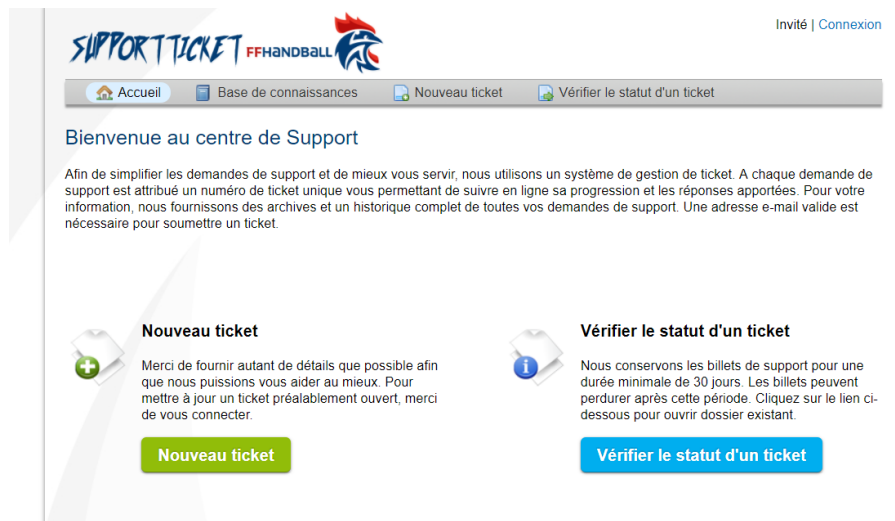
SUPPORT TICKET FFHANDBALL

Invité | Connexion

Accueil
Base de connaissances
Nouveau ticket
Vérifier le statut d'un ticket

Bienvenue au centre de Support

Afin de simplifier les demandes de support et de mieux vous servir, nous utilisons un système de gestion de ticket. A chaque demande de support est attribué un numéro de ticket unique vous permettant de suivre en ligne sa progression et les réponses apportées. Pour votre information, nous fournissons des archives et un historique complet de toutes vos demandes de support. Une adresse e-mail valide est nécessaire pour soumettre un ticket.

Nouveau ticket

Merci de fournir autant de détails que possible afin que nous puissions vous aider au mieux. Pour mettre à jour un ticket préalablement ouvert, merci de vous connecter.

Nouveau ticket

Vérifier le statut d'un ticket

Nous conservons les billets de support pour une durée minimale de 30 jours. Les billets peuvent perdurer après cette période. Cliquez sur le lien ci-dessous pour ouvrir dossier existant.

Vérifier le statut d'un ticket